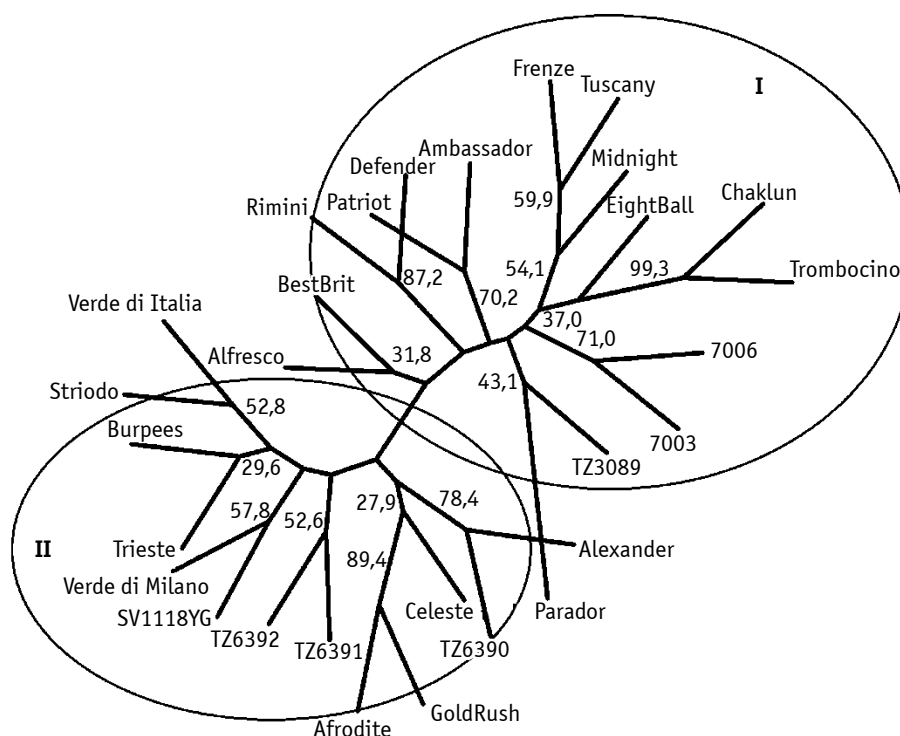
Frenze
Tuscany
I
Midnight
Ambassador
Defender
59,9
EightBall
Chaklun
Rimini
Patriot
54,1
99,3
Trombocino
87,2
70,2
BestBrit
37,0
Verde di Italia
71,0
7006
Alfresco
31,8
43,1
Striodo
52,8
7003
Burpees
TZ3089
29,6
78,4
27,9
57,8
52,6
II
Trieste
Alexander
89,4
Verde di Milano
SV1118YG
Celeste
Parador
TZ6392
TZ6391
TZ6390
GoldRush
Afrodite